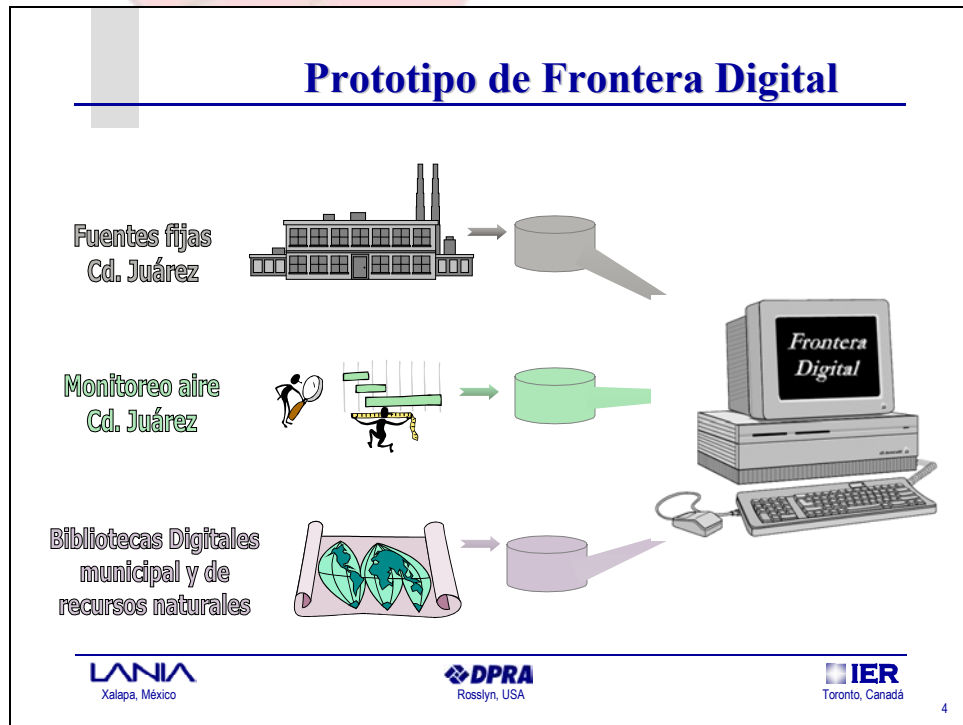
Prototipo de Frontera Digital

Fuentes fijas
Cd. Juárez

Monitoreo aire
Cd. Juárez

Bibliotecas Digitales
municipal y de
recursos naturales

Frontera
Digital

LANIA
Xalapa, México

DPRA
Rosslyn, USA

IER
Toronto, Canadá

4